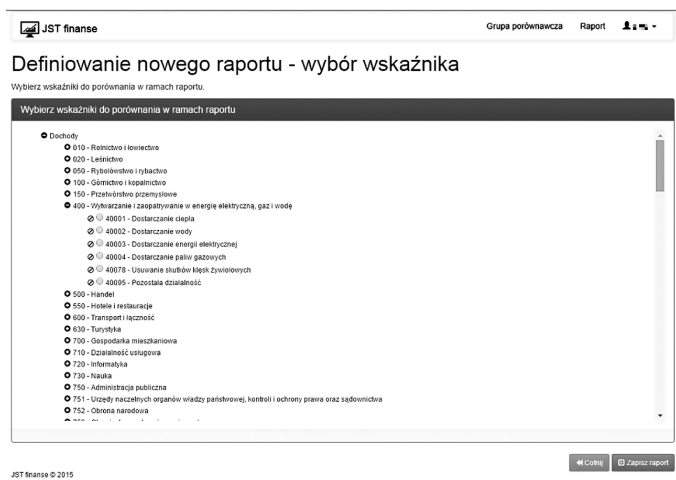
JST finanse

Grupa porównawcza Raport

Definiowanie nowego raportu - wybór wskaźnika

Wybierz wskaźniki do porównania w ramach raportu.

Wybierz wskaźniki do porównania w ramach raportu

Dochody
010 - Rolnictwo i łowiectwo
020 - Leśnictwo
050 - Rybołówstwo i rybactwo
100 - Górnictwo i kopalnictwo
150 - Przetwórstwo przemysłowe
400 - Wytwarzanie i zaopatrywanie w energię elektryczną, gaz i wodę
40001 - Dostarczanie ciepła
40002 - Dostarczanie wody
40003 - Dostarczanie energii elektrycznej
40004 - Dostarczanie paliw gazowych
40078 - Usuwanie skutków klęsk żywiołowych
40095 - Pozostała działalność
500 - Handel
550 - Hotele i restauracje
600 - Transport i łączność
630 - Turystyka
700 - Gospodarka mieszkaniowa
710 - Działalność usługowa
720 - Informatyka
730 - Nauka
750 - Administracja publiczna
751 - Urzędy naczelnych organów władzy państwowej, kontroli i ochrony prawa oraz sądownictwa
752 - Obrona narodowa
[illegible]

Cofnij
Zapisz raport

JST finanse © 2015